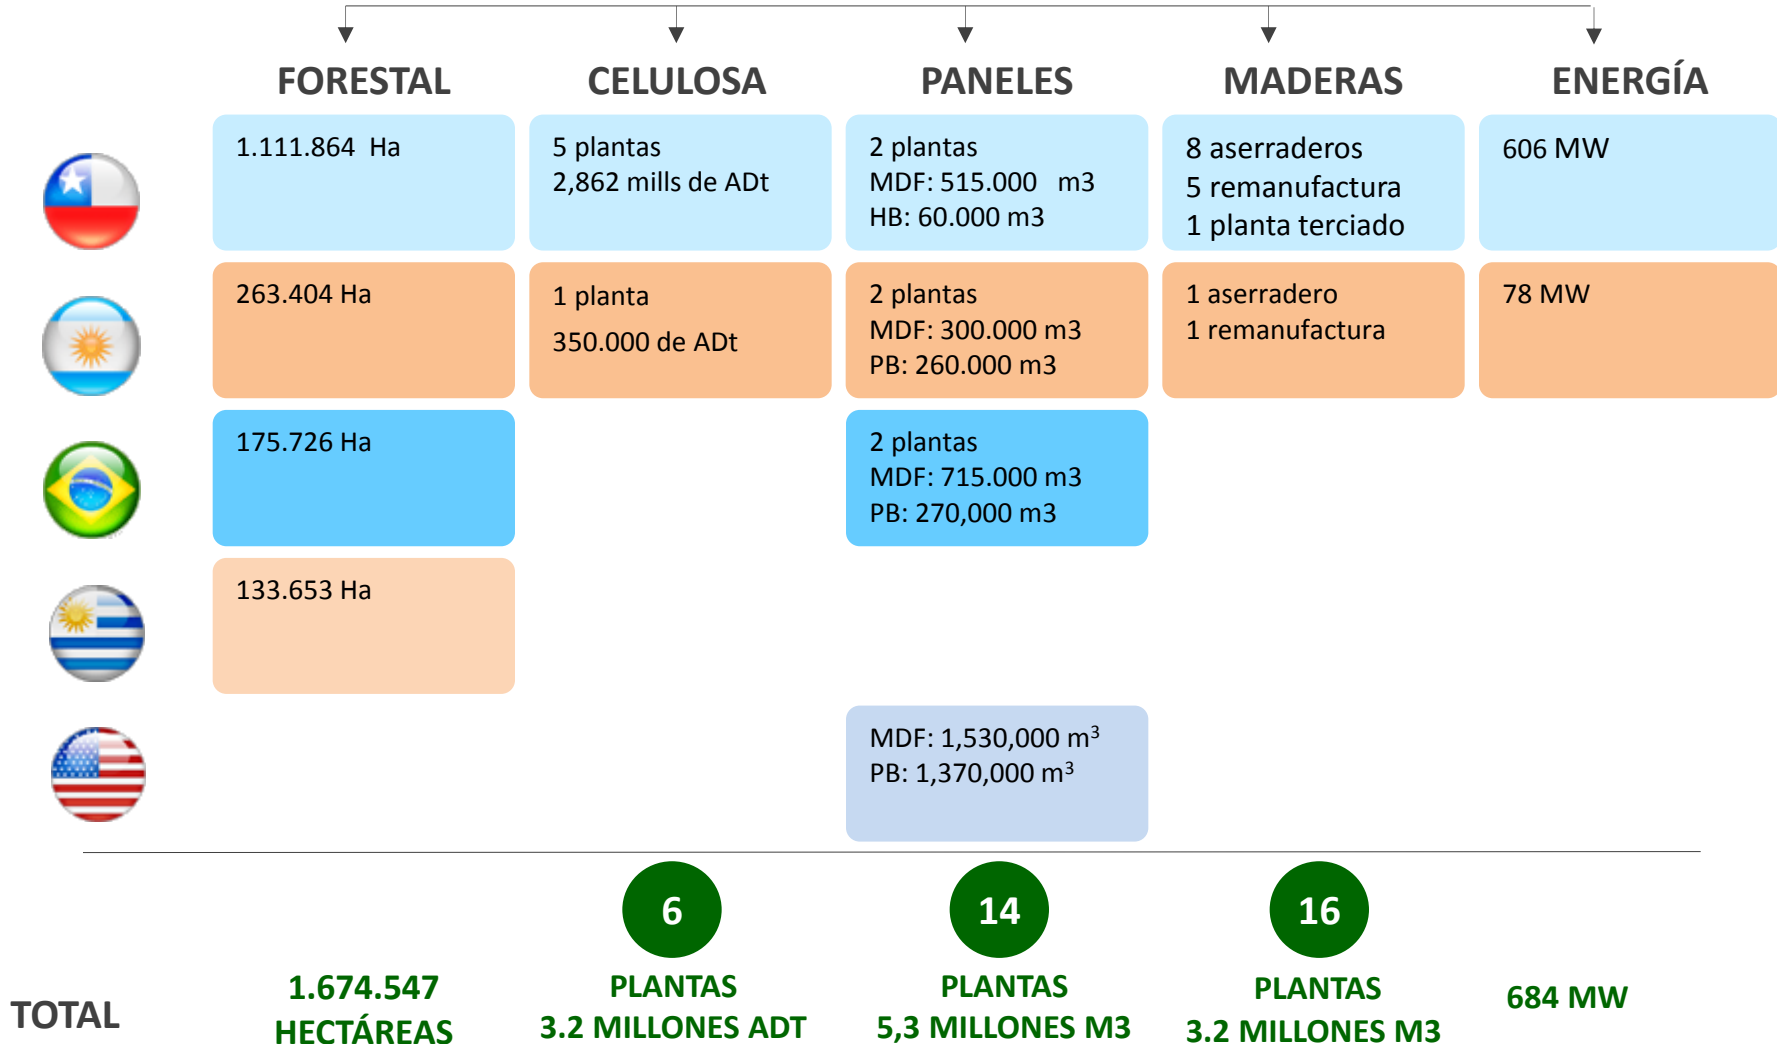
| | FORESTAL | CELULOSA | PANELES | MADERAS | ENERGÍA |
|---|---|---|---|---|---|
| | 1.111.864 Ha | 5 plantas 2,862 mills de ADt | 2 plantas MDF: 515.000 m3 HB: 60.000 m3 | 8 aserraderos 5 remanufactura 1 planta terciado | 606 MW |
| | 263.404 Ha | 1 planta 350.000 de ADt | 2 plantas MDF: 300.000 m3 PB: 260.000 m3 | 1 aserradero 1 remanufactura | 78 MW |
| | 175.726 Ha | | 2 plantas MDF: 715.000 m3 PB: 270,000 m3 | | |
| | 133.653 Ha | | | | |
| | | | MDF: 1,530,000 $m^3$ PB: 1,370,000 $m^3$ | | |
| TOTAL | 1.674.547 HECTÁREAS | 6 PLANTAS 3.2 MILLONES ADT | 14 PLANTAS 5,3 MILLONES M3 | 16 PLANTAS 3.2 MILLONES M3 | 684 MW |